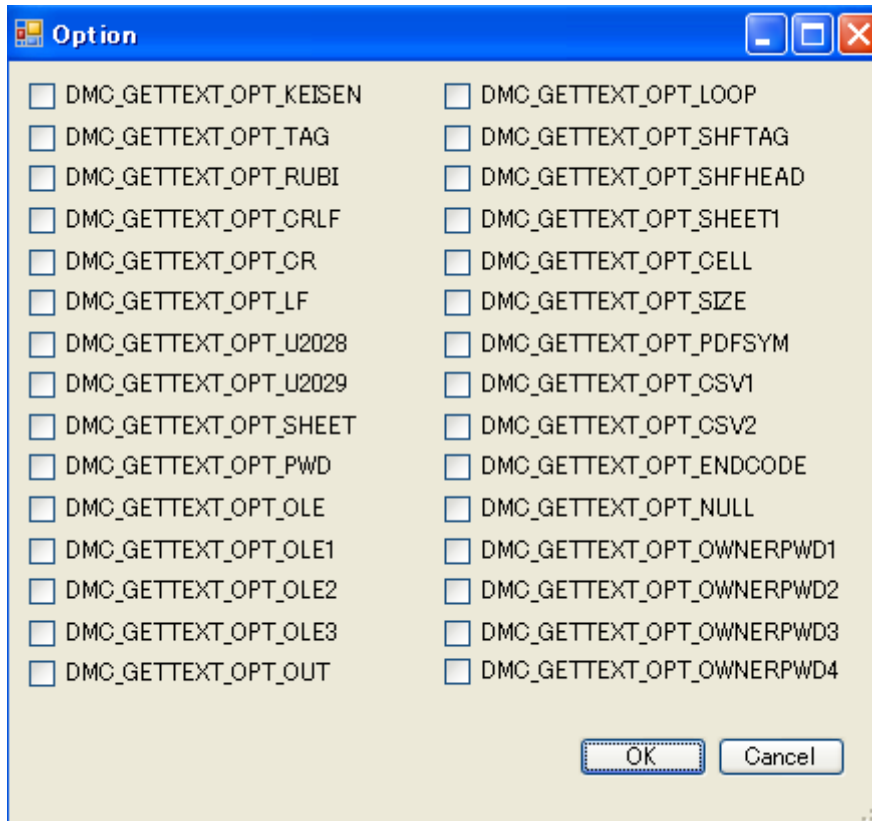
Option

DMC_GETTEXT_OPT_KEISEN
DMC_GETTEXT_OPT_TAG
DMC_GETTEXT_OPT_RUBI
DMC_GETTEXT_OPT_CRLF
DMC_GETTEXT_OPT_CR
DMC_GETTEXT_OPT_LF
DMC_GETTEXT_OPT_U2028
DMC_GETTEXT_OPT_U2029
DMC_GETTEXT_OPT_SHEET
DMC_GETTEXT_OPT_PWD
DMC_GETTEXT_OPT_OLE
DMC_GETTEXT_OPT_OLE1
DMC_GETTEXT_OPT_OLE2
DMC_GETTEXT_OPT_OLE3
DMC_GETTEXT_OPT_OUT

DMC_GETTEXT_OPT_LOOP
DMC_GETTEXT_OPT_SHFTAG
DMC_GETTEXT_OPT_SHFHEAD
DMC_GETTEXT_OPT_SHEET1
DMC_GETTEXT_OPT_CELL
DMC_GETTEXT_OPT_SIZE
DMC_GETTEXT_OPT_PDFSYM
DMC_GETTEXT_OPT_CSV1
DMC_GETTEXT_OPT_CSV2
DMC_GETTEXT_OPT_ENDCODE
DMC_GETTEXT_OPT_NULL
DMC_GETTEXT_OPT_OWNERPWD1
DMC_GETTEXT_OPT_OWNERPWD2
DMC_GETTEXT_OPT_OWNERPWD3
DMC_GETTEXT_OPT_OWNERPWD4

OK
Cancel